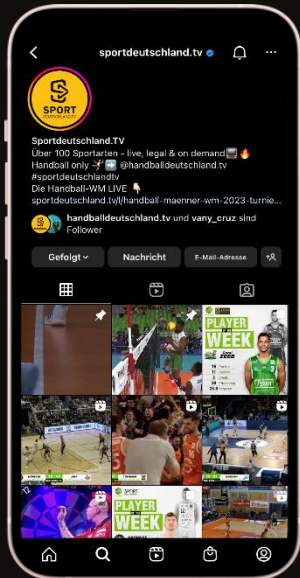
sportdeutschland.tv

SPORT
DEUTSCHLAND

Sportdeutschland.TV
Über 100 Sportarten - live, legal & on demand 📺🔥
Handball only 🤾 ➡️ @handballdeutschland.tv
#sportdeutschlandtv
Die Handball-WM LIVE 👇
sportdeutschland.tv/l/handball-maenner-wm-2023-turnie...

handballdeutschland.tv und vany_cruz sind Follower

Gefolgt
Nachricht
E-Mail-Adresse

PLAYER OF THE WEEK

PLAYER OF THE WEEK